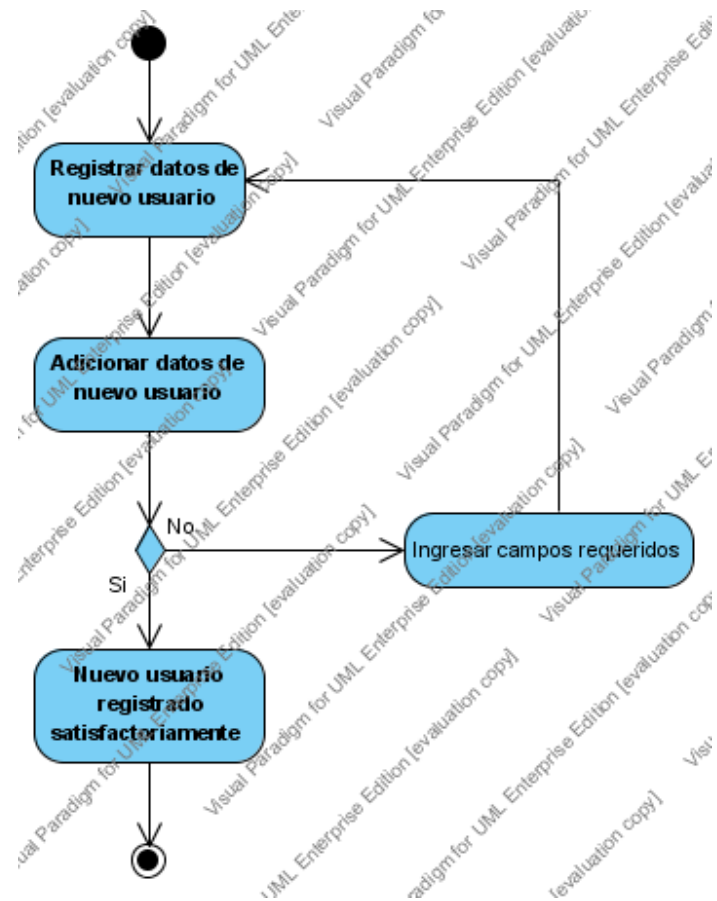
Registrar datos de nuevo usuario

Adicionar datos de nuevo usuario

No

Ingresar campos requeridos

Si

Nuevo usuario registrado satisfactoriamente

Visual Paradigm for UML Enterprise Edition [evaluation copy]